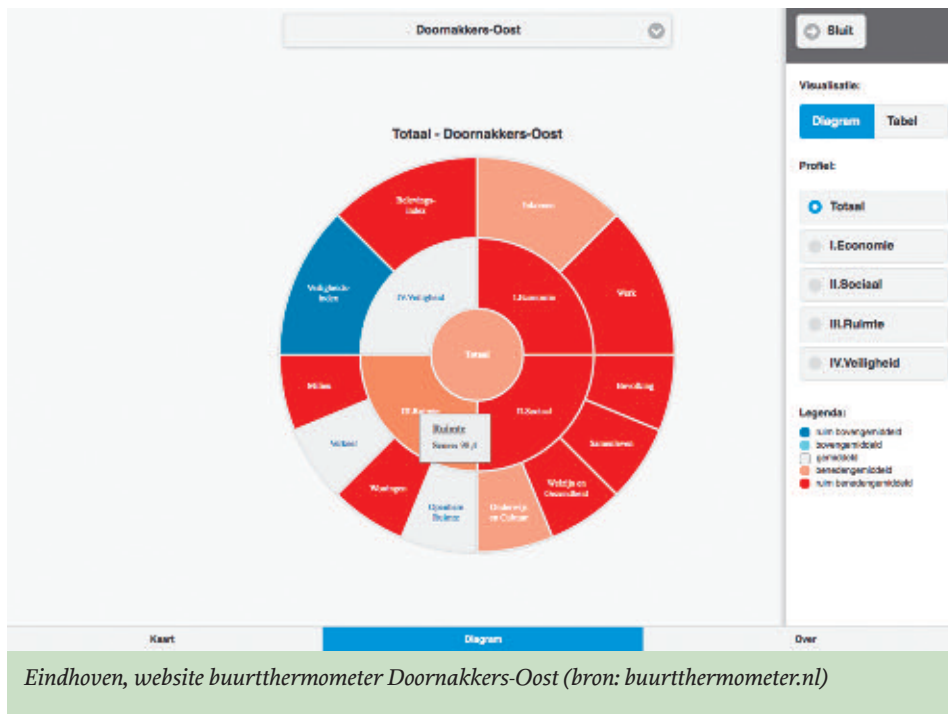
Doornakkers-Oost

Sluit

Visualisatie:

Diagram

Tabel

Profiel:

Totaal

I.Economie

II.Sociaal

III.Ruimte

IV.Veiligheid

Legenda:

ruim bovengemiddeld

bovengemiddeld

gemiddeld

benedengemiddeld

ruim benedengemiddeld

Totaal - Doornakkers-Oost

Totaal

I.Economie

II.Sociaal

III.Ruimte

IV.Veiligheid

Bedrijvigheden

Inkomen

Werk

Bevolking

Samenleven

Welzijn en Gezondheid

Onderwijs en Cultuur

Openbare Ruimte

Wonen

Verkeer

Milieu

Veiligheidsbeleving

Ruimte

Score: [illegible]

Kaart

Diagram

Over

Eindhoven, website buurtthermometer Doornakkers-Oost (bron: buurtthermometer.nl)